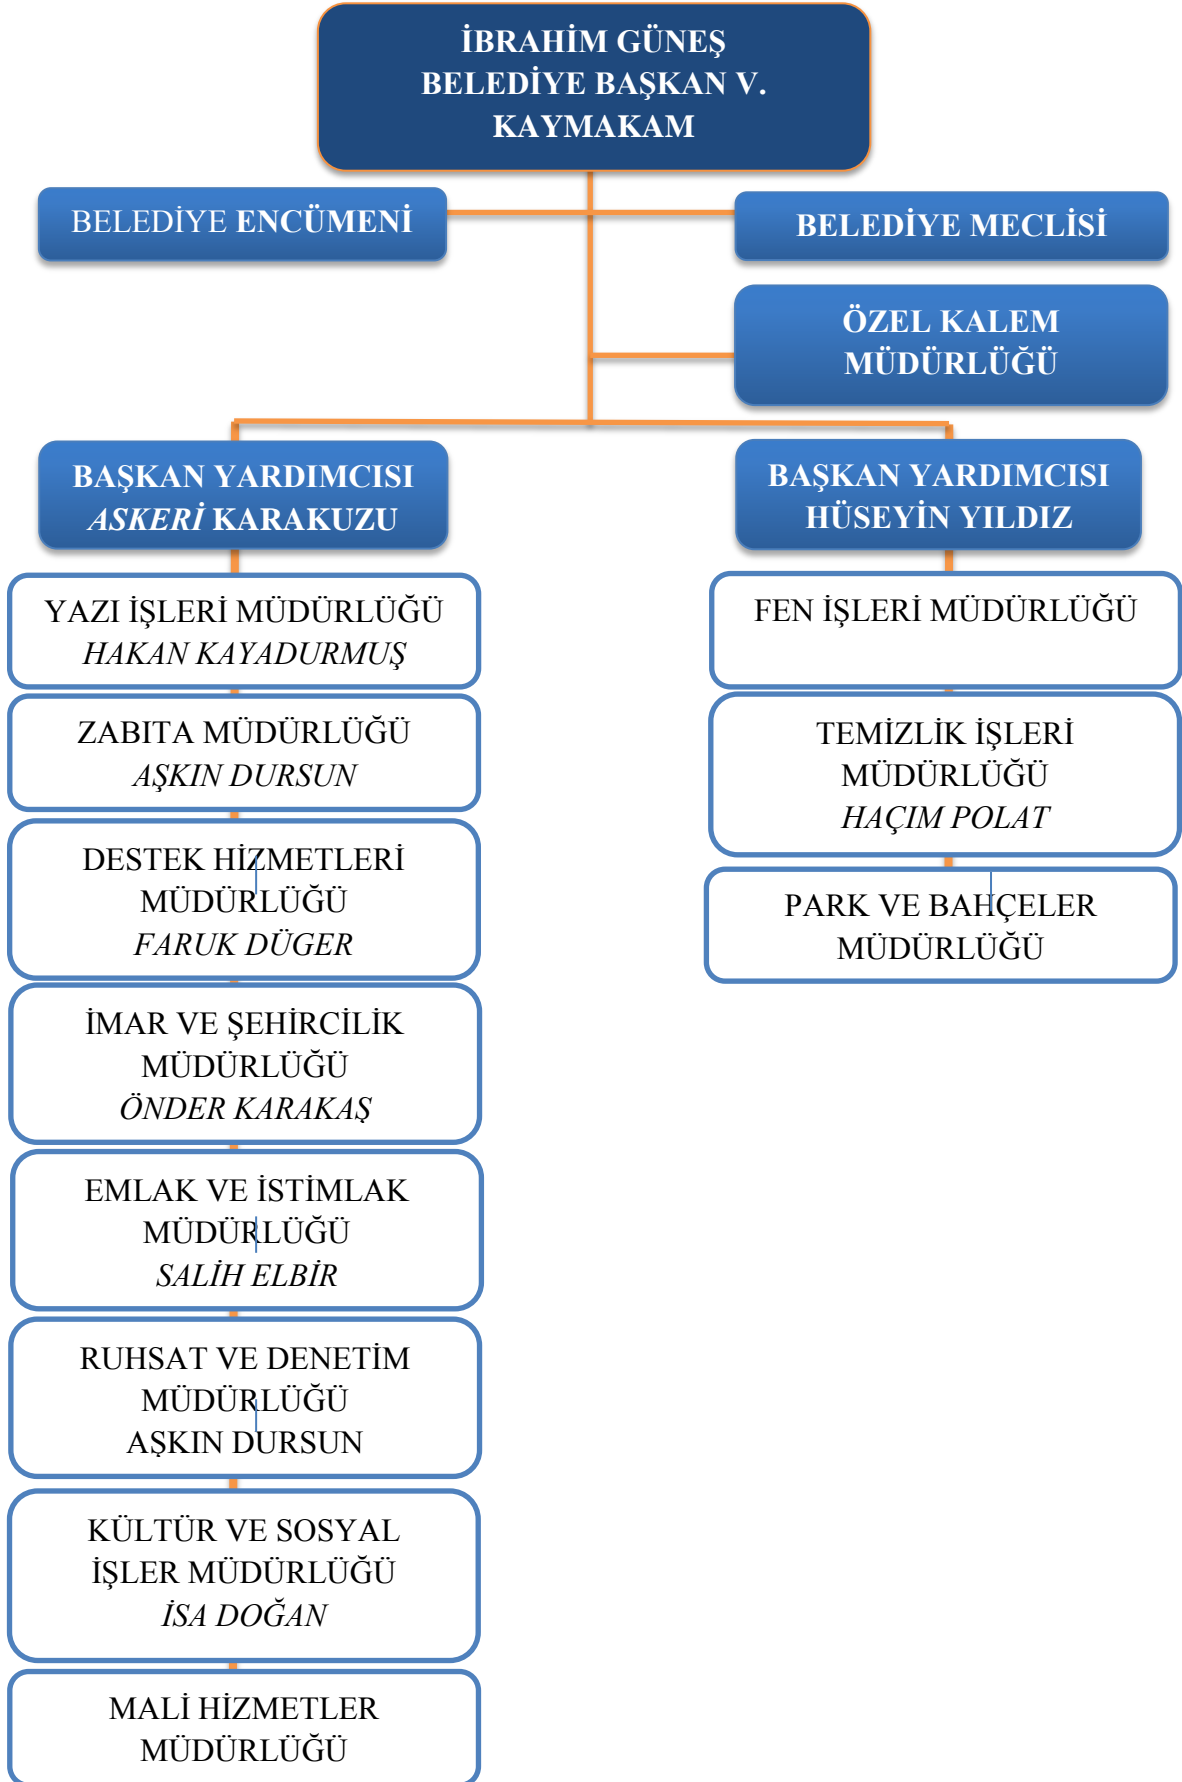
İBRAHİM GÜNEŞ
BELEDİYE BAŞKAN V.
KAYMAKAM

BELEDİYE ENCÜMENİ

BELEDİYE MECLİSİ

ÖZEL KALEM MÜDÜRLÜĞÜ

BAŞKAN YARDIMCISI
ASKERİ KARAKUZU

BAŞKAN YARDIMCISI
HÜSEYİN YILDIZ

YAZI İŞLERİ MÜDÜRLÜĞÜ
HAKAN KAYADURMUŞ

ZABITA MÜDÜRLÜĞÜ
AŞKIN DURSUN

DESTEK HİZMETLERİ MÜDÜRLÜĞÜ
FARUK DÜGER

İMAR VE ŞEHİRCİLİK MÜDÜRLÜĞÜ
ÖNDER KARAKAŞ

EMLAK VE İSTİMLAK MÜDÜRLÜĞÜ
SALİH ELBİR

RUHSAT VE DENETİM MÜDÜRLÜĞÜ
AŞKIN DURSUN

KÜLTÜR VE SOSYAL İŞLER MÜDÜRLÜĞÜ
İSA DOĞAN

MALİ HİZMETLER MÜDÜRLÜĞÜ

FEN İŞLERİ MÜDÜRLÜĞÜ

TEMİZLİK İŞLERİ MÜDÜRLÜĞÜ
HAÇIM POLAT

PARK VE BAHÇELER MÜDÜRLÜĞÜ